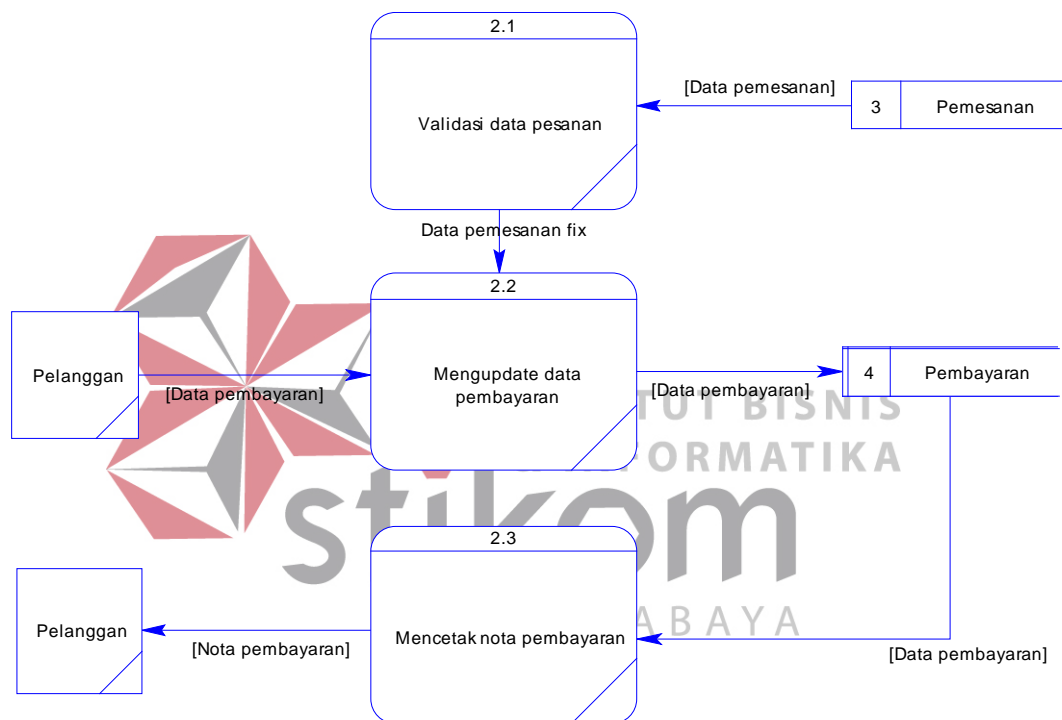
2.1

Validasi data pesanan

[Data pemesanan]

| 3 | Pemesanan |
|---|---|

Data pemesanan fix

2.2

Mengupdate data pembayaran

Pelanggan

[Data pembayaran]

[Data pembayaran]

| 4 | Pembayaran |
|---|---|

TUT BISNIS

ORMATIKA

stikom

ABAYA

2.3

Mencetak nota pembayaran

Pelanggan

[Nota pembayaran]

[Data pembayaran]